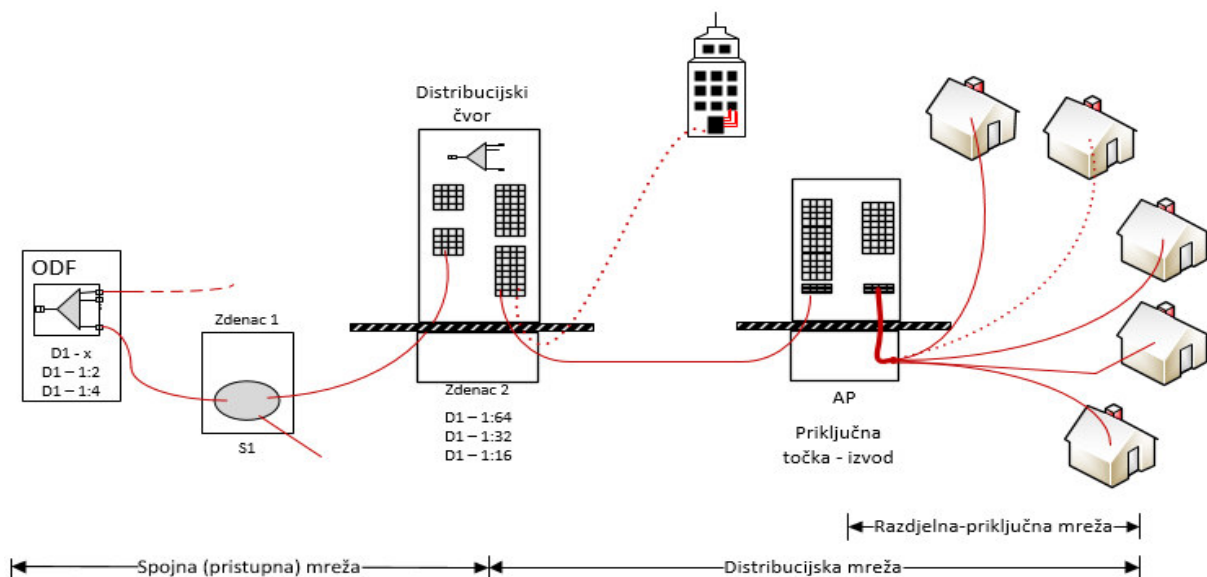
Distribucijski čvor

ODF

D1 - x
D1 – 1:2
D1 – 1:4

Zdenac 1

S1

Zdenac 2

D1 – 1:64
D1 – 1:32
D1 – 1:16

AP

Priključna točka - izvod

Razdjelna-priključna mreža

Spojna (pristupna) mreža

Distribucijska mreža